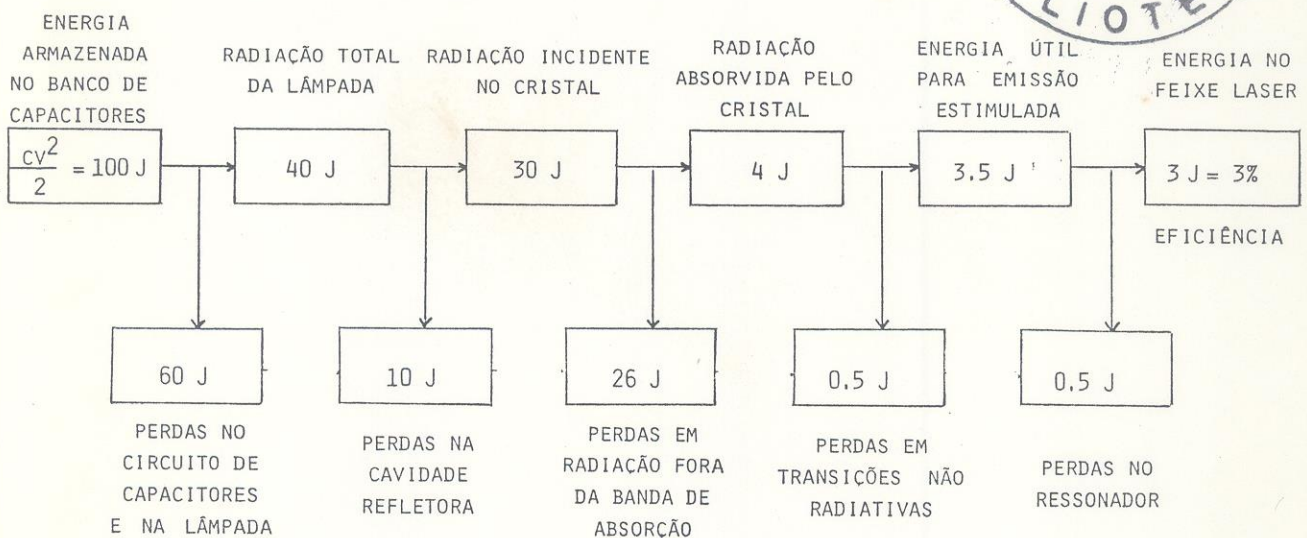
LIOTE

ENERGIA ARMAZENADA NO BANCO DE CAPACITORES

$\frac{CV^2}{2} = 100$ J

RADIAÇÃO TOTAL DA LÂMPADA

40 J

RADIAÇÃO INCIDENTE NO CRISTAL

30 J

RADIAÇÃO ABSORVIDA PELO CRISTAL

4 J

ENERGIA ÚTIL PARA EMISSÃO ESTIMULADA

3.5 J

ENERGIA NO FEIXE LASER

3 J = 3%

EFICIÊNCIA

60 J

PERDAS NO CIRCUITO DE CAPACITORES E NA LÂMPADA

10 J

PERDAS NA CAVIDADE REFLETORA

26 J

PERDAS EM RADIAÇÃO FORA DA BANDA DE ABSORÇÃO

0.5 J

PERDAS EM TRANSIÇÕES NÃO RADIATIVAS

0.5 J

PERDAS NO RESSONADOR